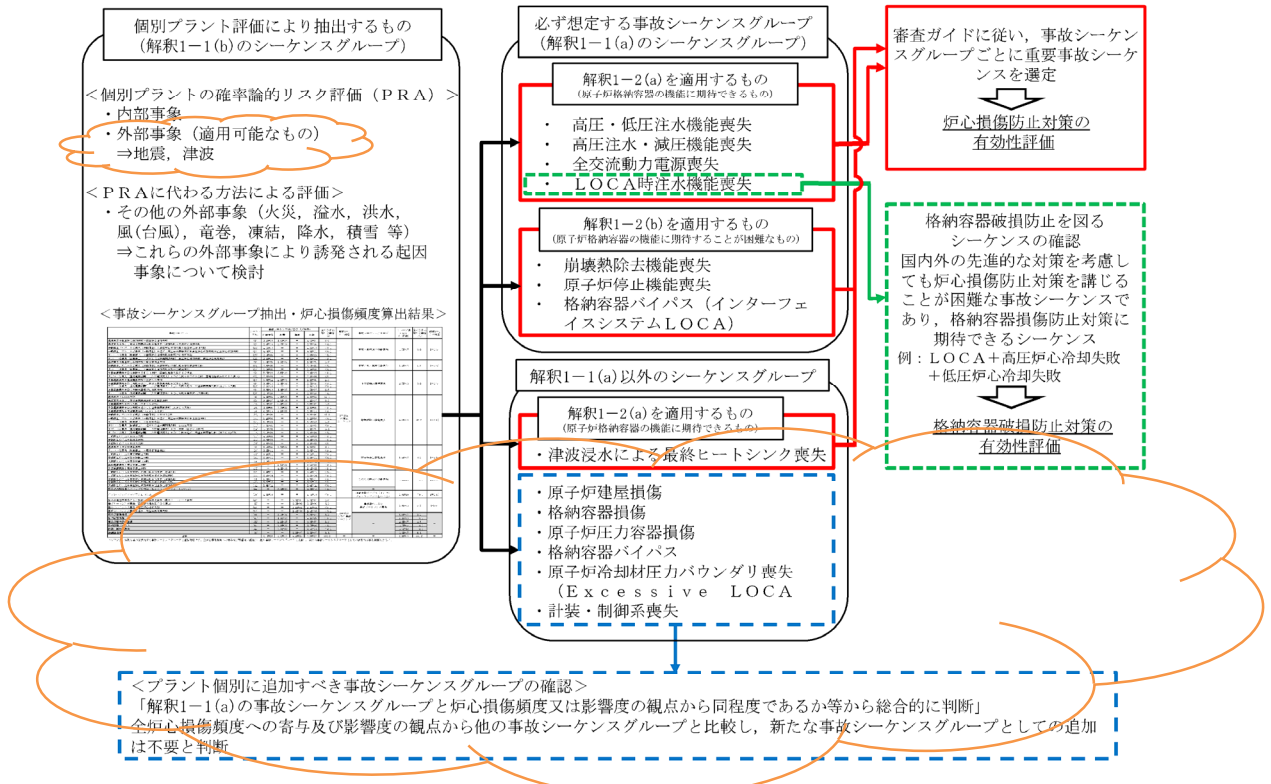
個別プラント評価により抽出するもの
（解釈1－1(b)のシーケンスグループ）

＜個別プラントの確率論的リスク評価（ＰＲＡ）＞
・内部事象
・外部事象（適用可能なもの）
⇒地震，津波

＜ＰＲＡに代わる方法による評価＞
・その他の外部事象（火災，溢水，洪水，風(台風)，竜巻，凍結，降水，積雪 等）
⇒これらの外部事象により誘発される起因事象について検討

＜事故シーケンスグループ抽出・炉心損傷頻度算出結果＞

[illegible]

必ず想定する事故シーケンスグループ
（解釈1－1(a)のシーケンスグループ）

解釈1－2(a)を適用するもの
（原子炉格納容器の機能に期待できるもの）
・ 高圧・低圧注水機能喪失
・ 高圧注水・減圧機能喪失
・ 全交流動力電源喪失
・ ＬＯＣＡ時注水機能喪失

解釈1－2(b)を適用するもの
（原子炉格納容器の機能に期待することが困難なもの）
・ 崩壊熱除去機能喪失
・ 原子炉停止機能喪失
・ 格納容器バイパス（インターフェイスシステムＬＯＣＡ）

解釈1－1(a)以外のシーケンスグループ

解釈1－2(a)を適用するもの
（原子炉格納容器の機能に期待できるもの）
・津波浸水による最終ヒートシンク喪失

・原子炉建屋損傷
・格納容器損傷
・原子炉圧力容器損傷
・格納容器バイパス
・原子炉冷却材圧力バウンダリ喪失（Ｅｘｃｅｓｓｉｖｅ ＬＯＣＡ
・計装・制御系喪失

審査ガイドに従い，事故シーケンスグループごとに重要事故シーケンスを選定

炉心損傷防止対策の有効性評価

格納容器破損防止を図るシーケンスの確認
国内外の先進的な対策を考慮しても炉心損傷防止対策を講じることが困難な事故シーケンスであり，格納容器損傷防止対策に期待できるシーケンス
例：ＬＯＣＡ＋高圧炉心冷却失敗＋低圧炉心冷却失敗

格納容器破損防止対策の有効性評価

＜プラント個別に追加すべき事故シーケンスグループの確認＞
「解釈1－1(a)の事故シーケンスグループと炉心損傷頻度又は影響度の観点から同程度であるか等から総合的に判断」
全炉心損傷頻度への寄与及び影響度の観点から他の事故シーケンスグループと比較し，新たな事故シーケンスグループとしての追加は不要と判断